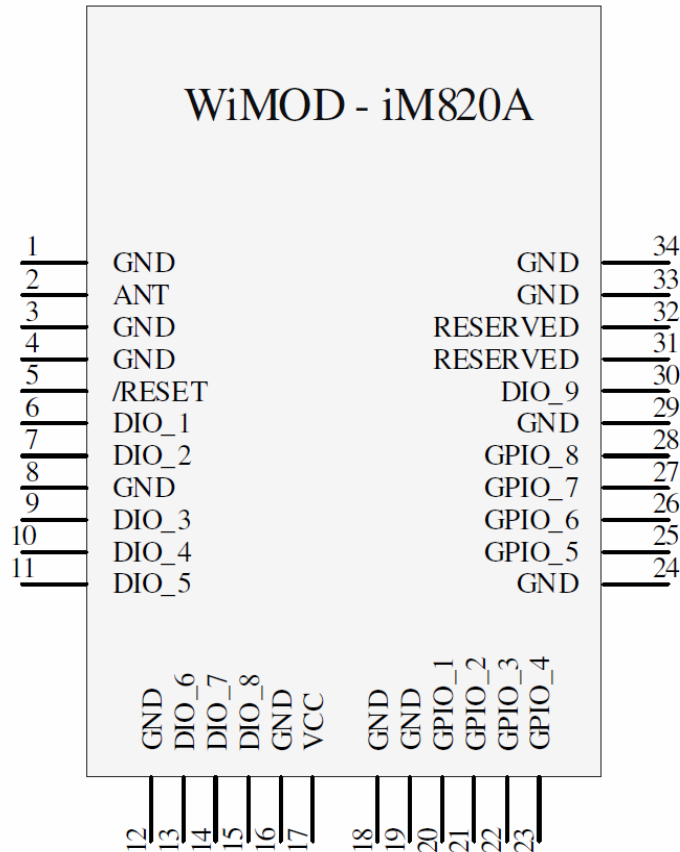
WiMOD - iM820A

1 GND
2 ANT
3 GND
4 GND
5 /RESET
6 DIO_1
7 DIO_2
8 GND
9 DIO_3
10 DIO_4
11 DIO_5

GND 34
GND 33
RESERVED 32
RESERVED 31
DIO_9 30
GND 29
GPIO_8 28
GPIO_7 27
GPIO_6 26
GPIO_5 25
GND 24

GND 12
DIO_6 13
DIO_7 14
DIO_8 15
GND 16
VCC 17
GND 18
GND 19
GPIO_1 20
GPIO_2 21
GPIO_3 22
GPIO_4 23